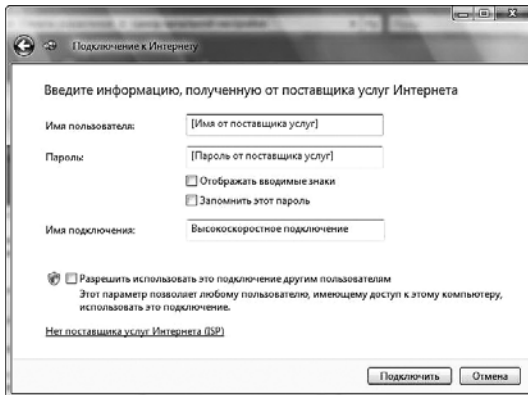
Подключение к Интернету

Введите информацию, полученную от поставщика услуг Интернета

Имя пользователя: [Имя от поставщика услуг]

Пароль: [Пароль от поставщика услуг]

Отображать вводимые знаки

Запомнить этот пароль

Имя подключения: Высокоскоростное подключение

Разрешить использовать это подключение другим пользователям
Этот параметр позволяет любому пользователю, имеющему доступ к этому компьютеру, использовать это подключение.

Нет поставщика услуг Интернета (ISP)

Подключить Отмена